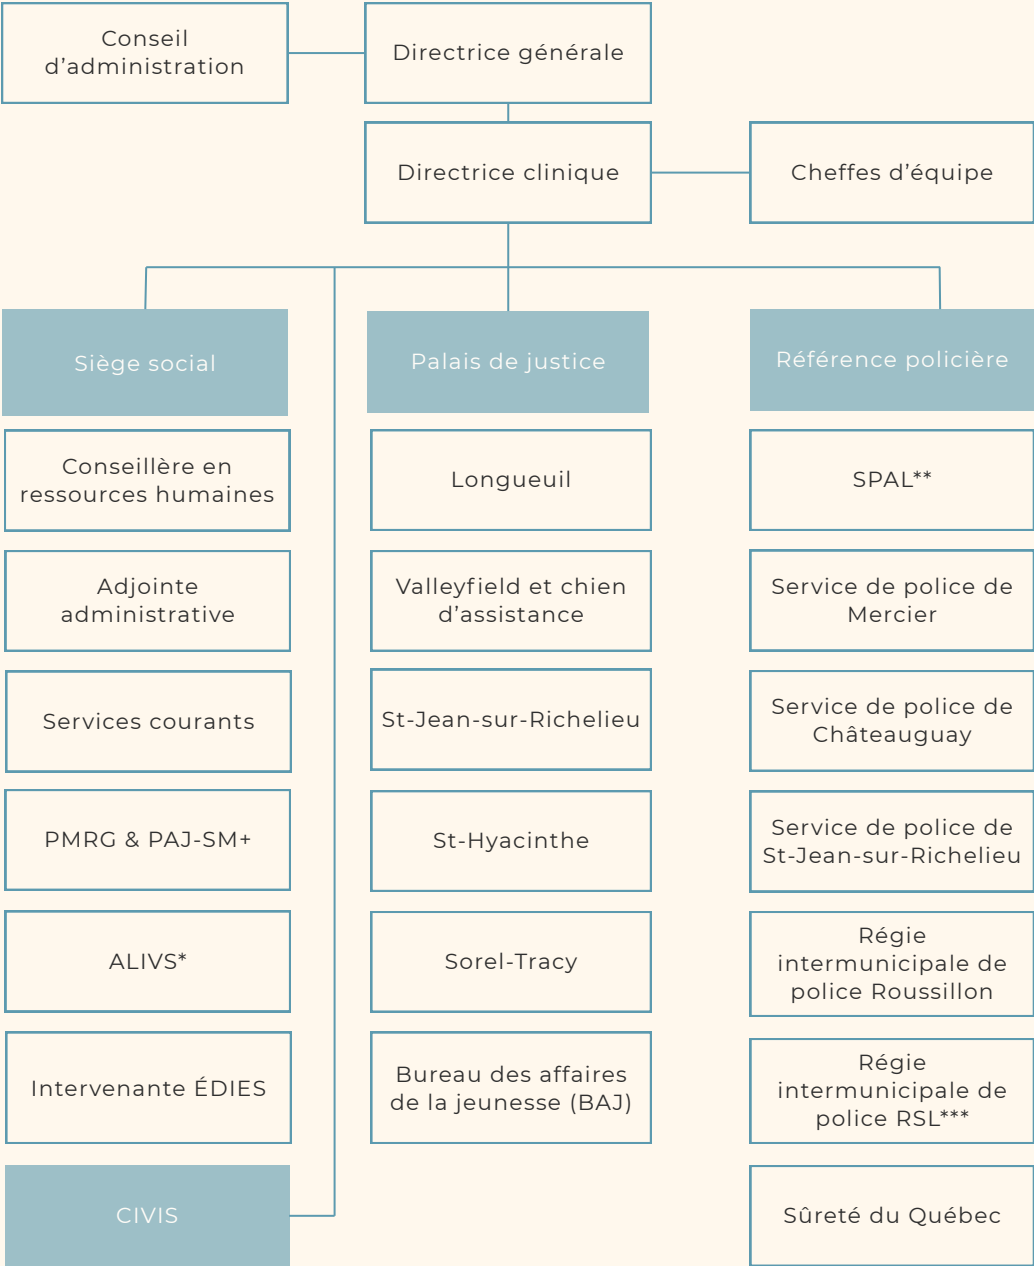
Conseil d’administration

Directrice générale

Directrice clinique

Cheffes d’équipe

Siège social

Conseillère en ressources humaines

Adjointe administrative

Services courants

PMRG & PAJ-SM+

ALIVS*

Intervenante ÉDIES

CIVIS

Palais de justice

Longueuil

Valleyfield et chien d’assistance

St-Jean-sur-Richelieu

St-Hyacinthe

Sorel-Tracy

Bureau des affaires de la jeunesse (BAJ)

Référence policière

SPAL**

Service de police de Mercier

Service de police de Châteauguay

Service de police de St-Jean-sur-Richelieu

Régie intermunicipale de police Roussillon

Régie intermunicipale de police RSL***

Sûreté du Québec